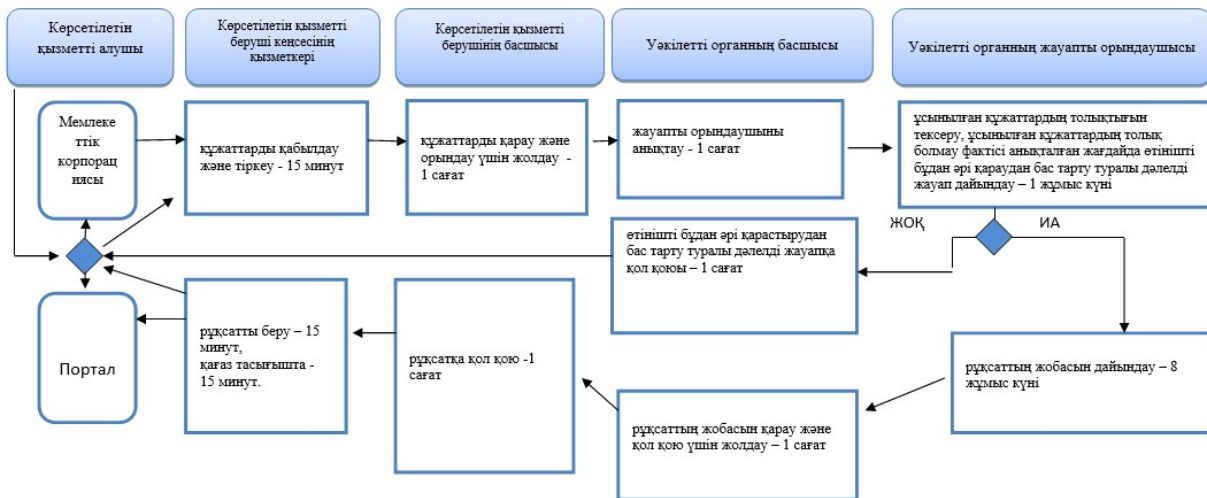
Көрсетілетін қызметті алушы

Көрсетілетін қызметті беруші кеңсесінің қызметкері

Көрсетілетін қызметті берушінің басшысы

Уәкілетті органның басшысы

Уәкілетті органның жауапты орындаушысы

Мемлекеттік корпорациясы

құжаттарды қабылдау және тіркеу - 15 минут

құжаттарды қарау және орындау үшін жолдау - 1 сағат

жауапты орындаушыны анықтау - 1 сағат

ұсынылған құжаттардың толықтығын тексеру, ұсынылған құжаттардың толық болмау фактісі анықталған жағдайда өтінішті бұдан әрі қараудан бас тарту туралы дәлелді жауап дайындау – 1 жұмыс күні

ЖОҚ

ИА

өтінішті бұдан әрі қарастырудан бас тарту туралы дәлелді жауапқа қол қоюы – 1 сағат

Портал

рұқсатты беру – 15 минут, қағаз тасығышта - 15 минут.

рұқсатқа қол қою -1 сағат

рұқсаттың жобасын дайындау – 8 жұмыс күні

рұқсаттың жобасын қарау және қол қою үшін жолдау – 1 сағат